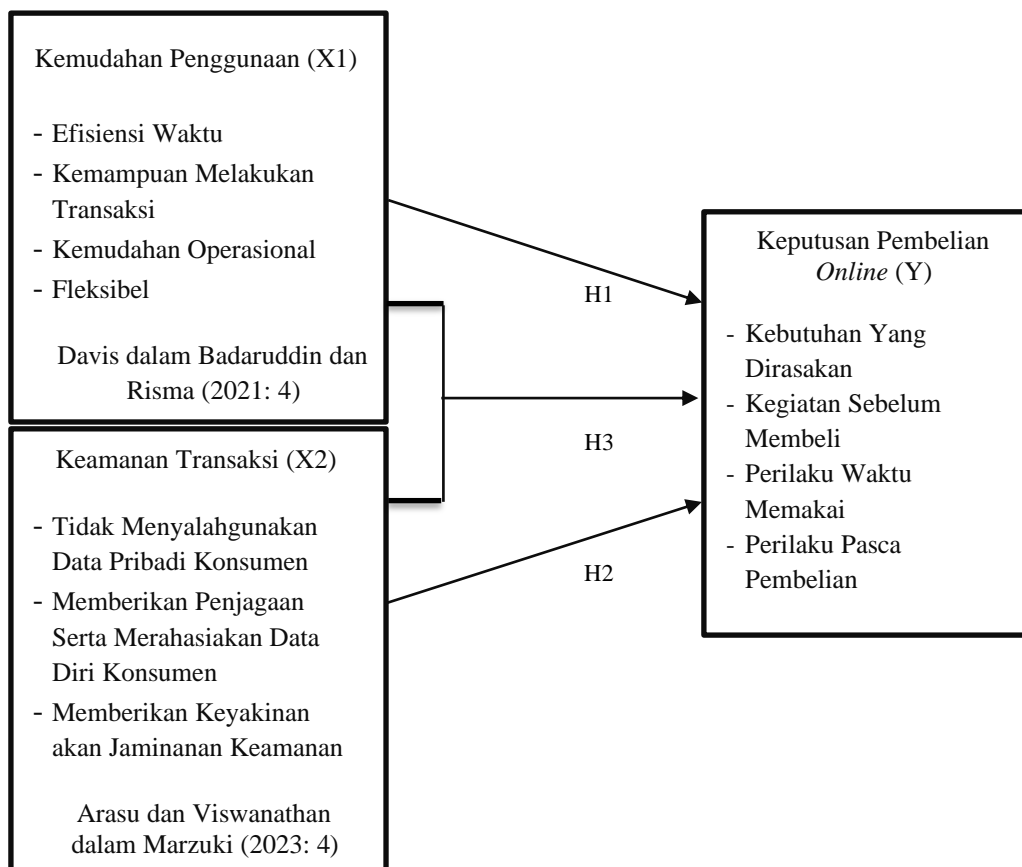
Kemudahan Penggunaan (X1)

- Efisiensi Waktu
- Kemampuan Melakukan Transaksi
- Kemudahan Operasional
- Fleksibel

Davis dalam Badaruddin dan Risma (2021: 4)

Keamanan Transaksi (X2)

- Tidak Menyalahgunakan Data Pribadi Konsumen
- Memberikan Penjagaan Serta Merahasiakan Data Diri Konsumen
- Memberikan Keyakinan akan Jaminanan Keamanan

Arasu dan Viswanathan dalam Marzuki (2023: 4)

H1

H3

H2

Keputusan Pembelian *Online* (Y)

- Kebutuhan Yang Dirasakan
- Kegiatan Sebelum Membeli
- Perilaku Waktu Memakai
- Perilaku Pasca Pembelian